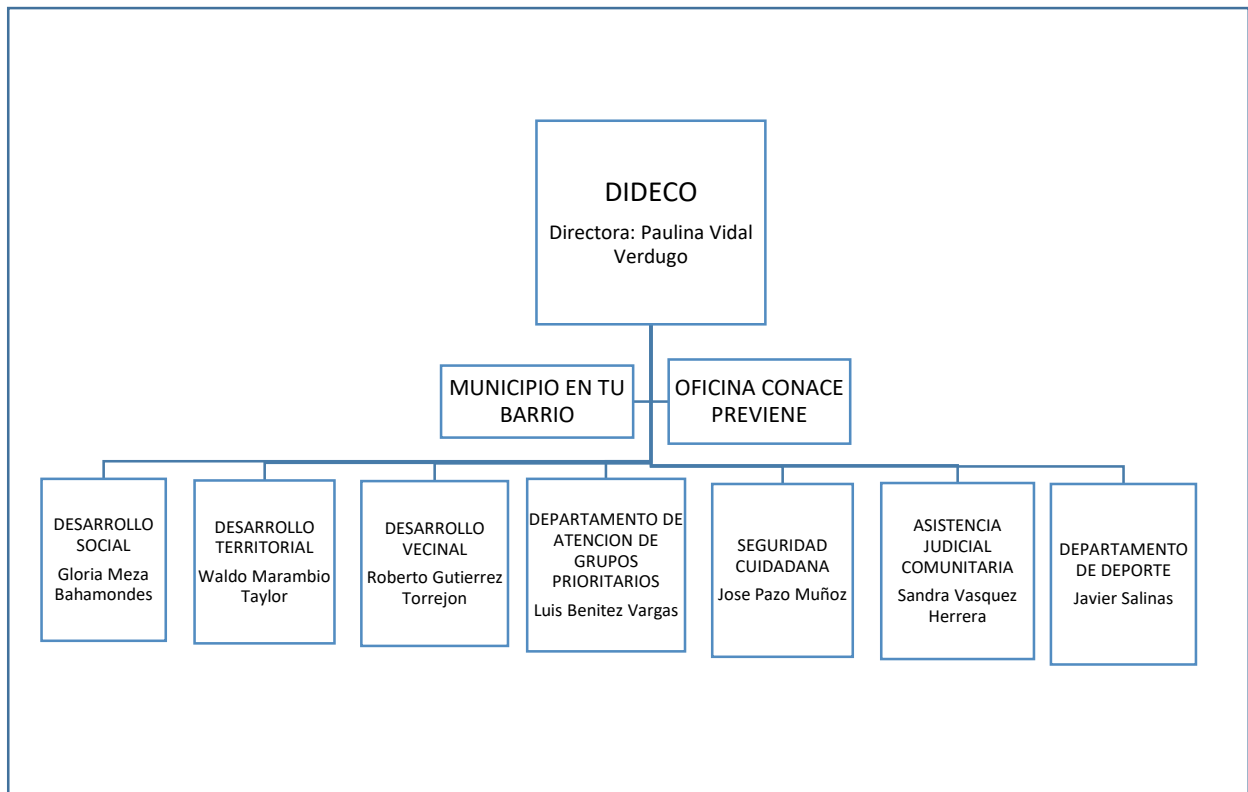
DIDECO
Directora: Paulina Vidal Verdugo

MUNICIPIO EN TU BARRIO

OFICINA CONACE PREVIENE

DESARROLLO SOCIAL
Gloria Meza Bahamondes

DESARROLLO TERRITORIAL
Waldo Marambio Taylor

DESARROLLO VECINAL
Roberto Gutierrez Torrejon

DEPARTAMENTO DE ATENCION DE GRUPOS PRIORITARIOS
Luis Benitez Vargas

SEGURIDAD CUIDADANA
Jose Pazo Muñoz

ASISTENCIA JUDICIAL COMUNITARIA
Sandra Vasquez Herrera

DEPARTAMENTO DE DEPORTE
Javier Salinas